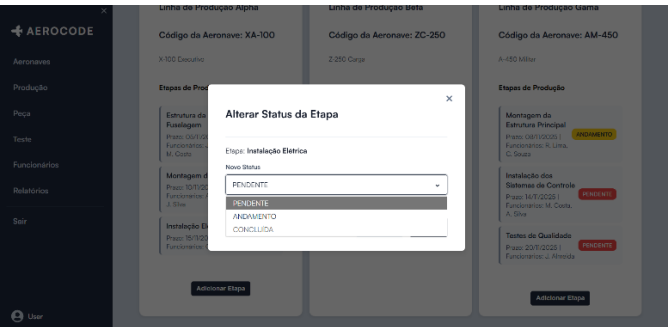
AEROCODE

Aeronaves

Produção

Peça

Teste

Funcionários

Relatórios

Sair

User

Linha de Produção Alpha

Código da Aeronave: XA-100

X-100 Executivo

Etapas de Prod

Estrutura da Fuselagem
Prazo: 08/11/2
Funcionários:
M. Costa

Montagem d
Prazo: 10/11/2
Funcionários:
J. Silva

Instalação El
Prazo: 15/11/2
Funcionários:

Adicionar Etapa

Linha de Produção Beta

Código da Aeronave: ZC-250

Z-250 Carga

Linha de Produção Gama

Código da Aeronave: AM-450

A-450 Militar

Etapas de Produção

Montagem da Estrutura Principal
Prazo: 08/11/2025 | Funcionários: R. Lima, C. Souza
ANDAMENTO

Instalação dos Sistemas de Controle
Prazo: 14/11/2025 | Funcionários: M. Costa, A. Silva
PENDENTE

Testes de Qualidade
Prazo: 20/11/2025 | Funcionários: J. Almeida
PENDENTE

Adicionar Etapa

Alterar Status da Etapa

×

Etapa: Instalação Eletrica

Novo Status

PENDENTE

PENDENTE
ANDAMENTO
CONCLUIDA